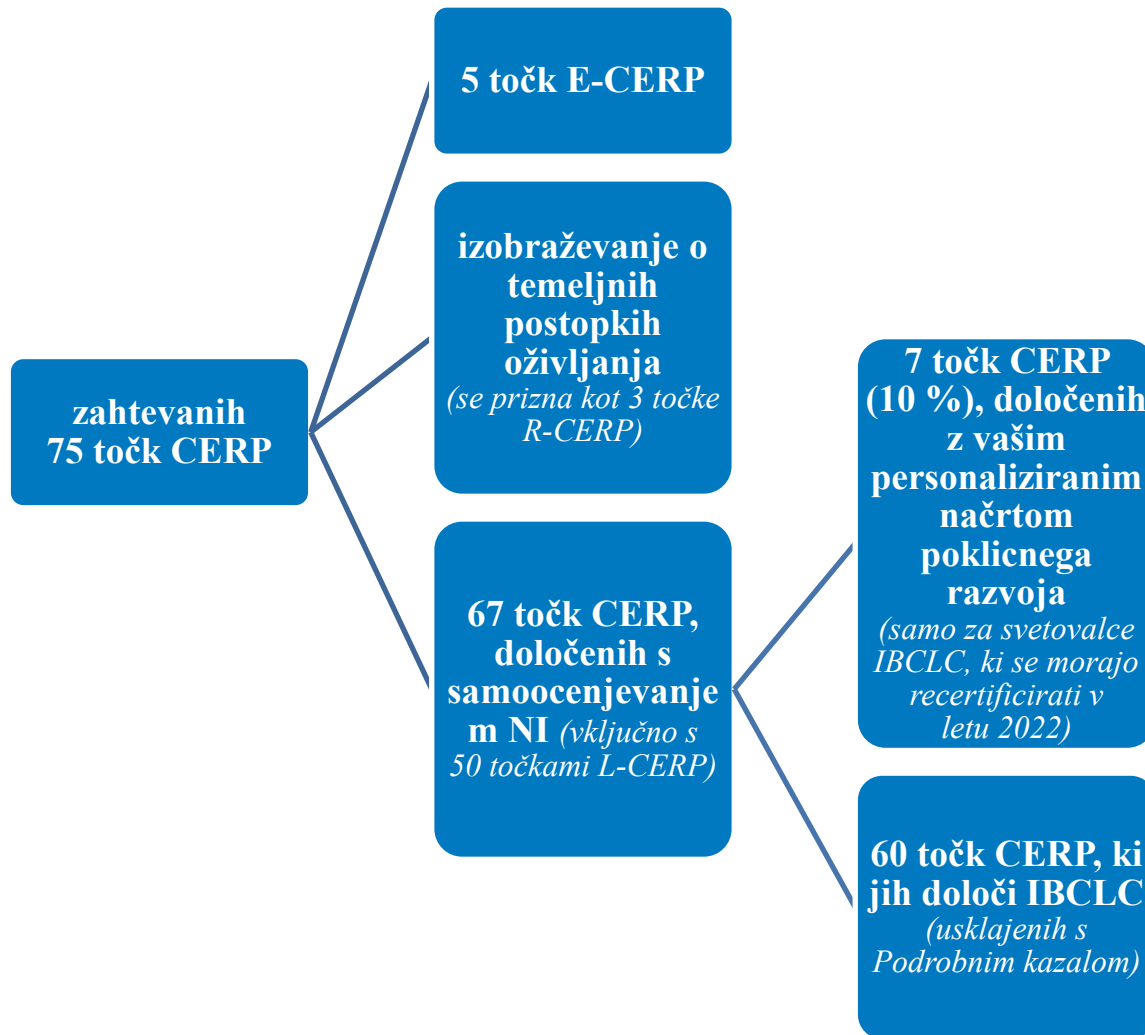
zahtevanih 75 točk CERP

5 točk E-CERP

izobraževanje o temeljnih postopkih oživljanja (se prizna kot 3 točke R-CERP)

67 točk CERP, določenih s samoocenjevanjem NI (vključno s 50 točkami L-CERP)

7 točk CERP (10 %), določenih z vašim personaliziranim načrtom poklicnega razvoja (samo za svetovalce IBCLC, ki se morajo recertificirati v letu 2022)

60 točk CERP, ki jih določi IBCLC (usklajenih s Podrobnim kazalom)